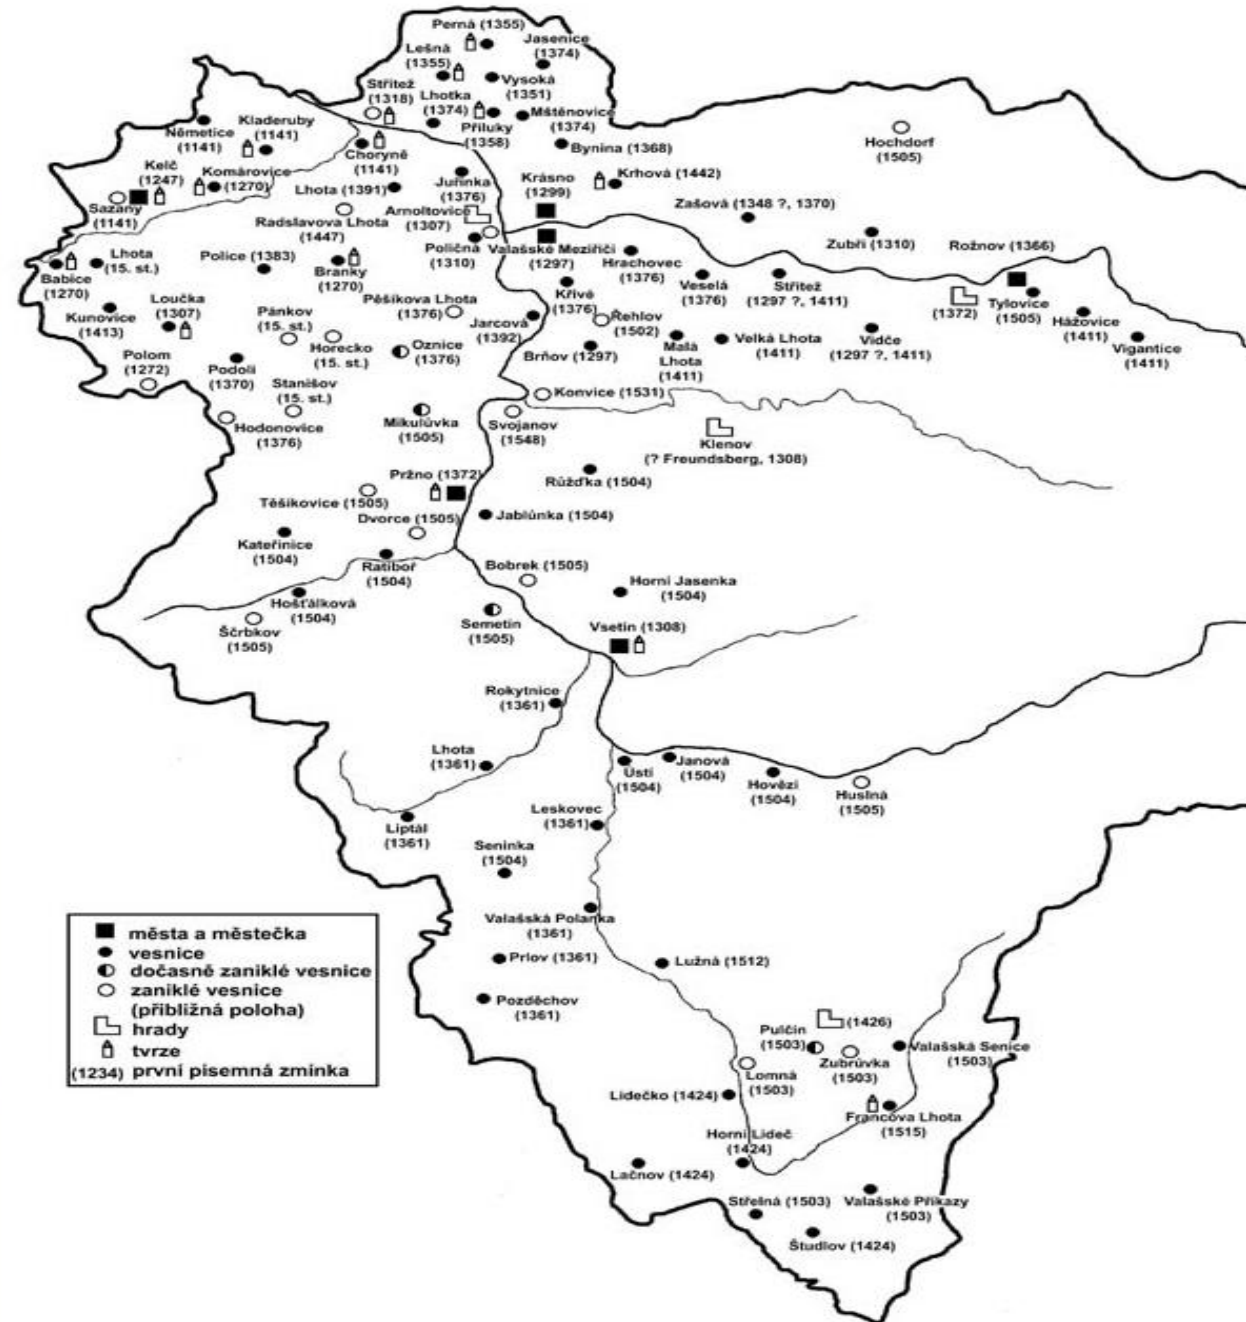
Perná (1355)
Jasenice (1374)
Lešná (1355)
Vysoká (1351)
Střítež (1318)
Lhotka (1374)
Mštěnovice (1374)
Přiluky (1358)
Bynina (1368)
Němetice (1141)
Kladeruby (1141)
Choryně (1141)
Hochdorf (1505)
Kelč (1247)
Komárovice (1270)
Juřinka (1376)
Krásno (1299)
Krhová (1442)
Sazany (1141)
Lhota (1391)
Radslavova Lhota (1447)
Arnoltovice (1307)
Zašová (1348 ?, 1370)
Zubří (1310)
Rožnov (1366)
Lhota (15. st.)
Police (1383)
Poličná (1310)
Valašské Meziříčí (1297)
Hrachovec (1376)
Veselá (1376)
Střítež (1297 ?, 1411)
Babice (1270)
Branky (1270)
Pěšíkova Lhota (1376)
Křivé (1376)
Tylovice (1505)
(1372)
Kunovice (1413)
Loučka (1307)
Pánkov (15. st.)
Jarcová (1392)
Řehlov (1502)
Malá Lhota (1411)
Velká Lhota (1411)
Vidče (1297 ?, 1411)
Hážovice (1411)
Vigantice (1411)
Polom (1272)
Horecko (15. st.)
Oznice (1376)
Brňov (1297)
Podolí (1370)
Stanišov (15. st.)
Konvice (1531)
Hodonovice (1376)
Mikulůvka (1505)
Svojanov (1548)
Klenov (? Freundsberg, 1308)
Růžďka (1504)
Pržno (1372)
Těšíkovice (1505)
Dvorce (1505)
Jablůnka (1504)
Kateřinice (1504)
Ratiboř (1504)
Bobrek (1505)
Horní Jasenka (1504)
Hošťálková (1504)
Ščrbkov (1505)
Semetín (1505)
Vsetín (1308)
Rokytnice (1361)
Lhota (1361)
Ústí (1504)
Janová (1504)
Hovězí (1504)
Huslná (1505)
Leskovec (1361)
Liptál (1361)
Seninka (1504)
Valašská Polanka (1361)
Prlov (1361)
Lužná (1512)
Pozděchov (1361)
Pulčín (1503)
(1426)
Zubrůvka (1503)
Valašská Senice (1503)
Lomná (1503)
Lidečko (1424)
Francova Lhota (1515)
Horní Lideč (1424)
Lačnov (1424)
Střelná (1503)
Valašské Příkazy (1503)
Študlov (1424)

města a městečka
vesnice
dočasně zaniklé vesnice
zaniklé vesnice (přibližná poloha)
hrady
tvrze
(1234) první písemná zmínka